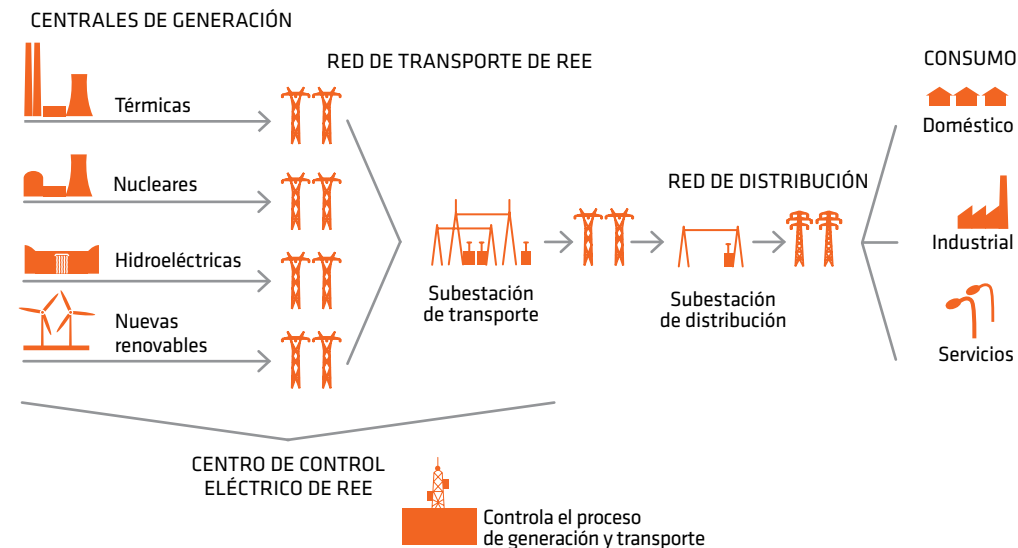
CENTRALES DE GENERACIÓN

RED DE TRANSPORTE DE REE

CONSUMO

Térmicas

Doméstico

Nucleares

RED DE DISTRIBUCIÓN

Industrial

Hidroeléctricas

Nuevas renovables

Subestación de transporte

Subestación de distribución

Servicios

CENTRO DE CONTROL ELÉCTRICO DE REE

Controla el proceso de generación y transporte